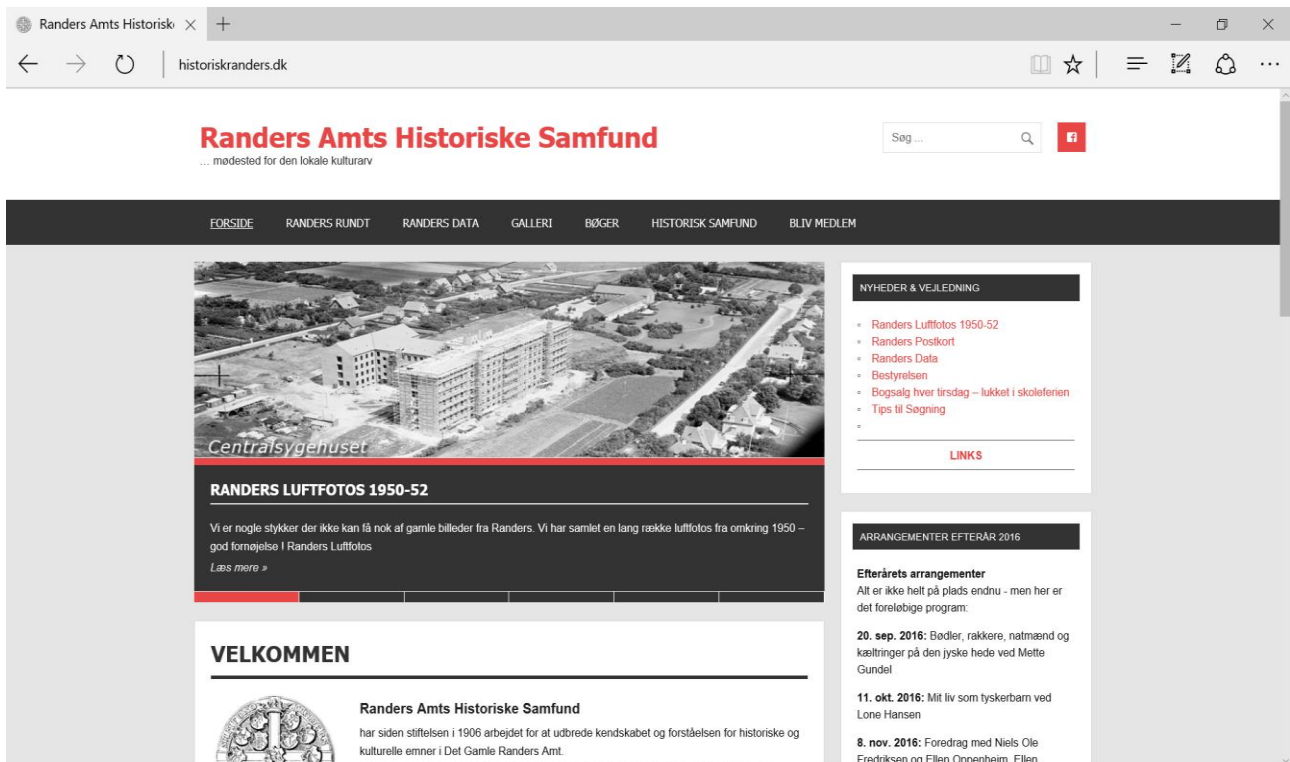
Randers Amts Historiske

historiskranders.dk

Randers Amts Historiske Samfund
... mødested for den lokale kulturarv

Søg ...

FORSIDE RANDERS RUNDT RANDERS DATA GALLERI BØGER HISTORISK SAMFUND BLIV MEDLEM

Centralsygehuset

RANDERS LUFTFOTOS 1950-52

Vi er nogle stykker der ikke kan få nok af gamle billeder fra Randers. Vi har samlet en lang række luftfotos fra omkring 1950 – god fornøjelse I Randers Luftfotos

Læs mere »

VELKOMMEN

Randers Amts Historiske Samfund

har siden stiftelsen i 1906 arbejdet for at udbrede kendskabet og forståelsen for historiske og kulturelle emner i Det Gamle Randers Amt.

NYHEDER & VEJLEDNING

Randers Luftfotos 1950-52
Randers Postkort
Randers Data
Bestyrelsen
Bogsalg hver tirsdag – lukket i skoleferien
Tips til Søgning

LINKS

ARRANGEMENTER EFTERÅR 2016

Efterårets arrangementer
Alt er ikke helt på plads endnu - men her er det foreløbige program:

20. sep. 2016: Bødler, rakkere, natmænd og kæltringer på den jyske hede ved Mette Gundel

11. okt. 2016: Mit liv som tyskerbarn ved Lone Hansen

8. nov. 2016: Foredrag med Niels Ole Fredriksen og Ellen Oppenheim, Ellen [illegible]